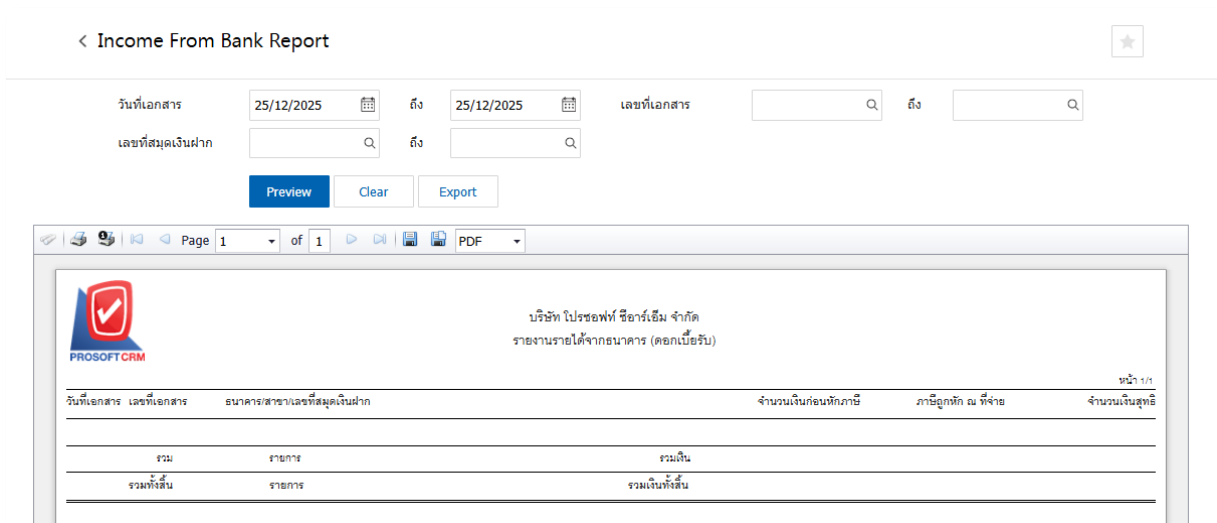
< Income From Bank Report

วันที่เอกสาร 25/12/2025 ถึง 25/12/2025 เลขที่เอกสาร ถึง

เลขที่สมุดเงินฝาก ถึง

Preview Clear Export

Page 1 of 1 PDF

PROSOFTCRM

บริษัท โปรซอฟท์ ซีอาร์เอ็ม จำกัด

รายงานรายได้จากธนาคาร (ดอกเบี้ยรับ)

หน้า 1/1

| วันที่เอกสาร | เลขที่เอกสาร | ธนาคาร/สาขา/เลขที่สมุดเงินฝาก | จำนวนเงินก่อนหักภาษี | ภาษีถูกหัก ณ ที่จ่าย | จำนวนเงินสุทธิ |
|---|---|---|---|---|---|

รวม รายการ รวมเงิน

รวมทั้งสิ้น รายการ รวมเงินทั้งสิ้น